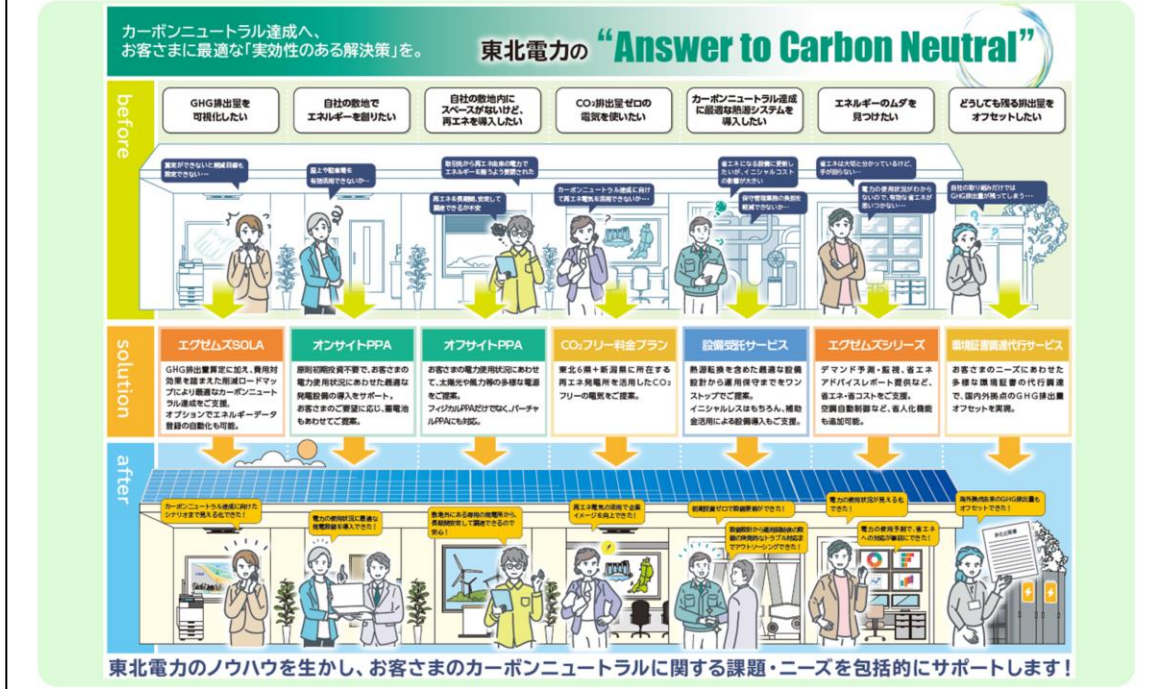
カーボンニュートラル達成へ、
お客さまに最適な「実効性のある解決策」を。

東北電力の"Answer to Carbon Neutral"

before

GHG排出量を可視化したい

自社の敷地でエネルギーを創りたい

自社の敷地内にスペースがないけど、再エネを導入したい

CO₂排出量ゼロの電気を使いたい

カーボンニュートラル達成に最適な熱源システムを導入したい

エネルギーのムダを見つけたい

どうしても残る排出量をオフセットしたい

算定ができないと削減目標も設定できない…

屋上や駐車場を有効活用できないか…

取引先から再エネ由来の電力でエネルギーを賄うよう要望された

再エネ電力を長期的、安定して調達できるか不安

カーボンニュートラル達成に向けて再エネ電気を活用できないか…

省エネになる設備に更新したいが、イニシャルコストの負担が大きい

保守管理業務の負担を軽減できないか…

省エネは大切と分かっているけど、手が回らない…

電力の使用状況がわからないので、有効な省エネが思いつかない…

自社の取り組みだけではGHG排出量が残ってしまう…

solution

エクゼムズSOLA
GHG排出量算定に加え、費用対効果を踏まえた削減ロードマップにより最適なカーボンニュートラル達成をご支援。
オプションでエネルギーデータ登録の自動化も可能。

オンサイトPPA
原則初期投資不要で、お客さまの電力使用状況にあわせた最適な発電設備の導入をサポート。
お客さまのご要望に応じ、蓄電池もあわせてご提案。

オフサイトPPA
お客さまの電力使用状況にあわせ、太陽光や風力等の多様な電源をご提案。
フィジカルPPAだけでなく、バーチャルPPAにも対応。

CO₂フリー料金プラン
東北6県+新潟県に所在する再エネ発電所を活用したCO₂フリーの電気をご提案。

設備受託サービス
熱源転換を含めた最適な設備設計から運用保守までをワンストップでご提案。
イニシャルレスはもちろん、補助金活用による設備導入もご支援。

エクゼムズシリーズ
デマンド予測・監視、省エネアドバイスレポート提供など、省エネ・省コストをご支援。
空調自動制御など、省人化機能も追加可能。

環境証書調達代行サービス
お客さまのニーズにあわせた多様な環境証書の代行調達で、国内外拠点のGHG排出量オフセットを実現。

after

カーボンニュートラル達成に向けたシナリオまで見える化できた！

電力の使用状況に最適な発電設備を導入できた！

敷地外にある専用の発電所から、長期間安定して調達できるので安心！

再エネ電気の活用で企業イメージを向上できた！

初期投資ゼロで設備更新ができた！

設備設計から運用保守の業務の委託先・トラブル対応までアウトソーシングできた！

電力の使用状況が見える化できた！

電力の使用予測で、省エネへの対応が事前にできた！

海外拠点含めGHG排出量もオフセットできた！

東北電力のノウハウを生かし、お客さまのカーボンニュートラルに関する課題・ニーズを包括的にサポートします！